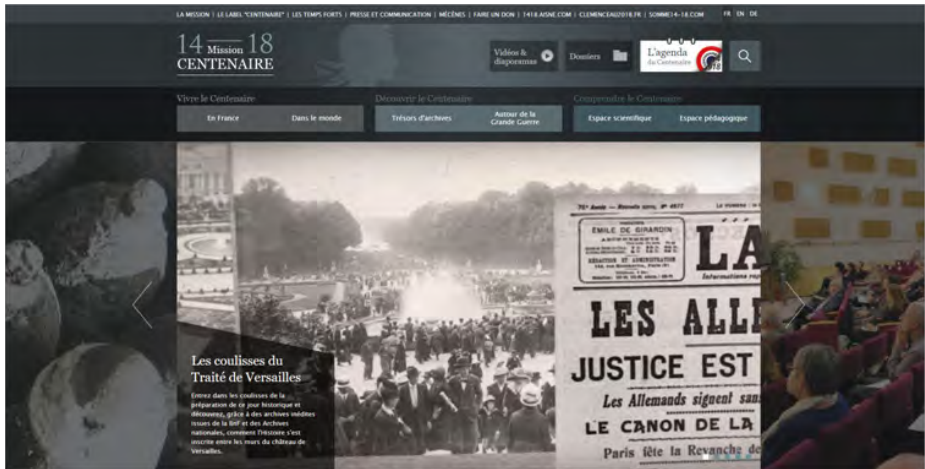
LA MISSION | LE LABEL "CENTENAIRE" | LES TEMPS FORTS | PRESSE ET COMMUNICATION | MÉCÈNES | FAIRE UN DON | 1418.AISNE.COM | CLEMENCEAU2018.FR | SOMME14-18.COM FR EN DE

14 Mission 18 CENTENAIRE

Vidéos & diaporamas

Dossiers

L'agenda du Centenaire

Vivre le Centenaire

En France

Dans le monde

Découvrir le Centenaire

Trésors d'archives

Autour de la Grande Guerre

Comprendre le Centenaire

Espace scientifique

Espace pédagogique

Les coulisses du Traité de Versailles

Entrez dans les coulisses de la préparation de ce jour historique et découvrez, grâce à des archives inédites issues de la BnF et des Archives nationales, comment l'Histoire s'est inscrite entre les murs du château de Versailles.

76e Année — Nouvelle série, No 4877

ÉMILE DE GIRARDIN

ABONNEMENTS

RÉDACTION ET ADMINISTRATION

LA

LES ALLE

JUSTICE EST

Les Allemands signent sans

LE CANON DE LA

Paris fête la Revanche de